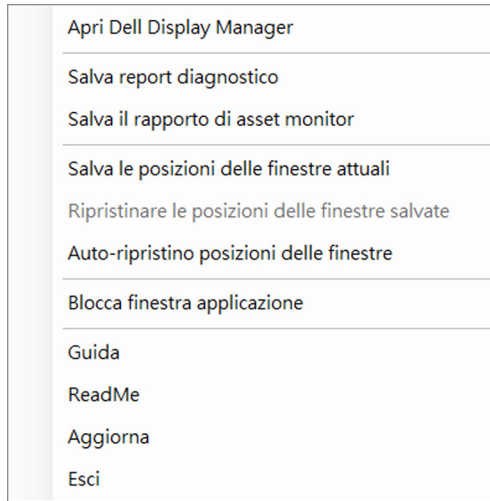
Apri Dell Display Manager

Salva report diagnostico

Salva il rapporto di asset monitor

Salva le posizioni delle finestre attuali

Ripristinare le posizioni delle finestre salvate

Auto-ripristino posizioni delle finestre

Blocca finestra applicazione

Guida

ReadMe

Aggiorna

Esci